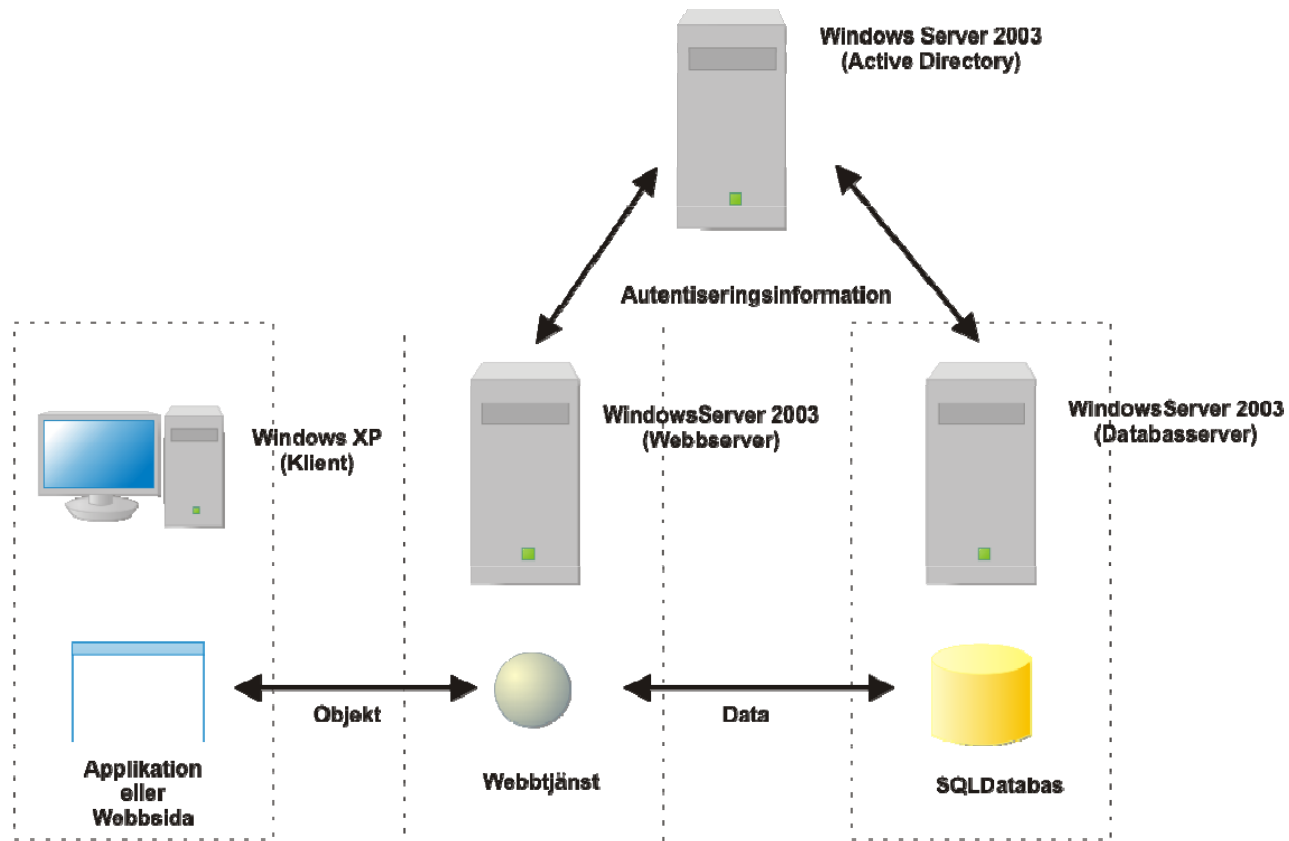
Windows Server 2003
(Active Directory)

Autentiseringsinformation

Windows XP
(Klient)

WindowsServer 2003
(Webbserver)

WindowsServer 2003
(Databasserver)

Objekt

Data

Applikation
eller
Webbsida

Webbtjänst

SQLDatabas